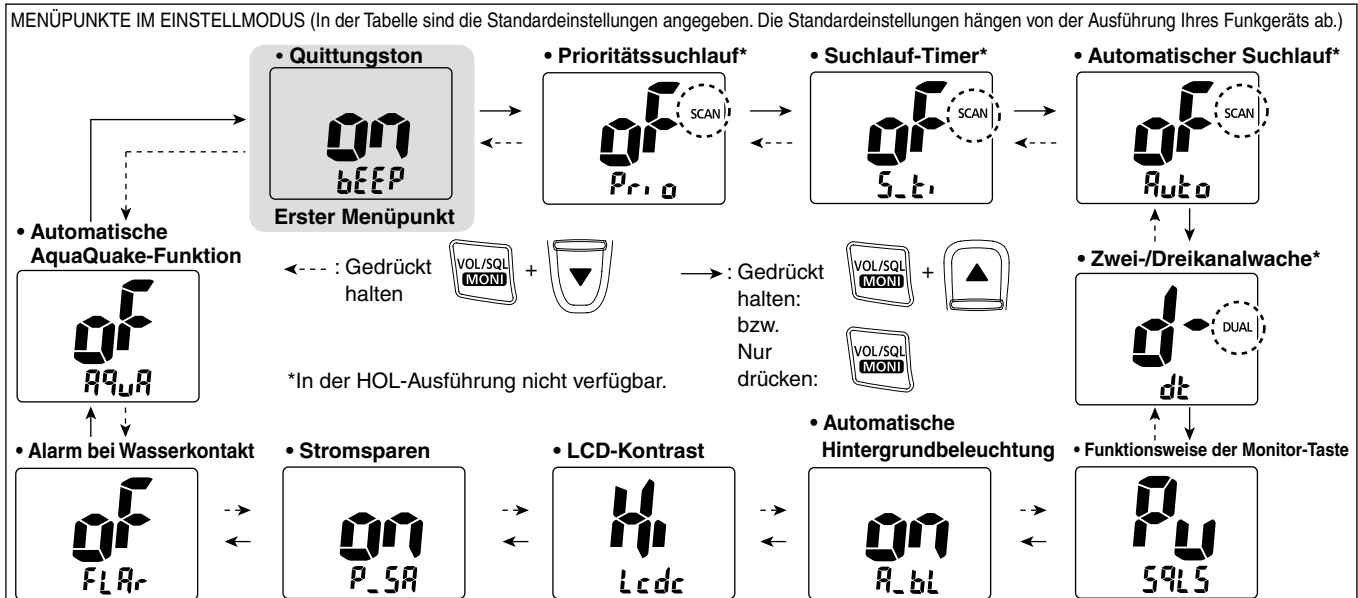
MENÜPUNKTE IM EINSTELLMODUS (In der Tabelle sind die Standardeinstellungen angegeben. Die Standardeinstellungen hängen von der Ausführung Ihres Funkgeräts ab.)

• Quittungston
On
bEEP
Erster Menüpunkt

• Prioritätssuchlauf*
oF
SCAN
Prio

• Suchlauf-Timer*
oF
SCAN
S_ti

• Automatischer Suchlauf*
oF
SCAN
Auto

• Automatische AquaQuake-Funktion
oF
AquA

: Gedrückt halten
VOL/SQL MONI + ▼

: Gedrückt halten: bzw. Nur drücken:
VOL/SQL MONI + ▲
VOL/SQL MONI

*In der HOL-Ausführung nicht verfügbar.

• Zwei-/Dreikanalwache*
d
DUAL
dt

• Alarm bei Wasserkontakt
oF
FLAr

• Stromsparen
On
P_SA

• LCD-Kontrast
Hi
Lcdc

• Automatische Hintergrundbeleuchtung
On
A_bL

• Funktionsweise der Monitor-Taste
Pu
SqLS